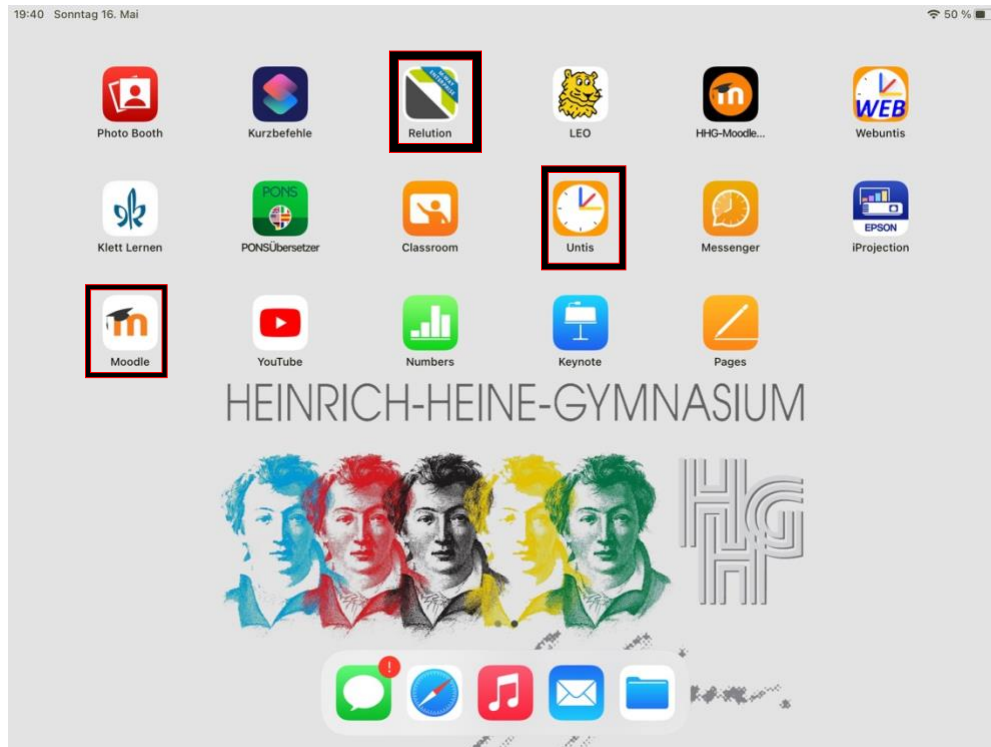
19:40 Sonntag 16. Mai

50 %

Photo Booth
Kurzbefehle
Relution
LEO
HHG-Moodle...
Webuntis

Klett Lernen
PONSÜbersetzer
Classroom
Untis
Messenger
iProjection

Moodle
YouTube
Numbers
Keynote
Pages

HEINRICH-HEINE-GYMNASIUM

HHG

!